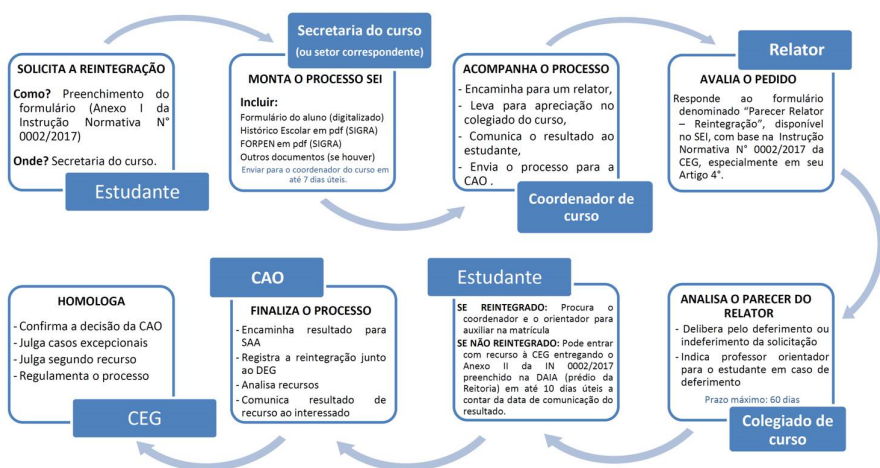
SOLICITA A REINTEGRAÇÃO

Como? Preenchimento do formulário (Anexo I da Instrução Normativa N° 0002/2017)

Onde? Secretaria do curso.

Estudante

Secretaria do curso
(ou setor correspondente)

MONTA O PROCESSO SEI

Incluir:
Formulário do aluno (digitalizado)
Histórico Escolar em pdf (SIGRA)
FORPEN em pdf (SIGRA)
Outros documentos (se houver)
Enviar para o coordenador do curso em até 7 dias úteis.

ACOMPANHA O PROCESSO

- Encaminha para um relator,
- Leva para apreciação no colegiado do curso,
- Comunica o resultado ao estudante,
- Envia o processo para a CAO .

Coordenador de curso

Relator

AVALIA O PEDIDO

Responde ao formulário denominado "Parecer Relator – Reintegração", disponível no SEI, com base na Instrução Normativa N° 0002/2017 da CEG, especialmente em seu Artigo 4°.

ANALISA O PARECER DO RELATOR

- Delibera pelo deferimento ou indeferimento da solicitação
- Indica professor orientador para o estudante em caso de deferimento

Prazo máximo: 60 dias

Colegiado de curso

Estudante

SE REINTEGRADO: Procura o coordenador e o orientador para auxiliar na matrícula
SE NÃO REINTEGRADO: Pode entrar com recurso à CEG entregando o Anexo II da IN 0002/2017 preenchido na DAIA (prédio da Reitoria) em até 10 dias úteis a contar da data de comunicação do resultado.

CAO

FINALIZA O PROCESSO

- Encaminha resultado para SAA
- Registra a reintegração junto ao DEG
- Analisa recursos
- Comunica resultado de recurso ao interessado

HOMOLOGA

- Confirma a decisão da CAO
- Julga casos excepcionais
- Julga segundo recurso
- Regulamenta o processo

CEG